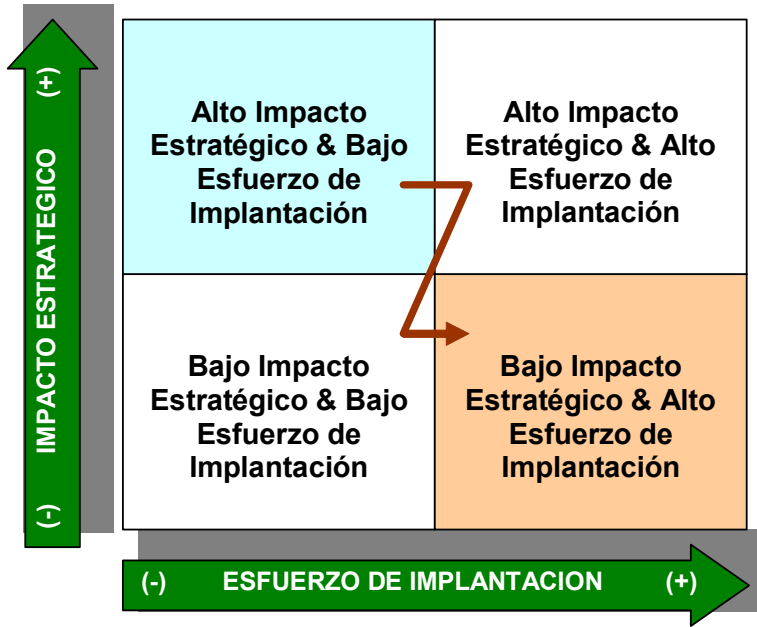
(+)
IMPACTO ESTRATEGICO
(-)

| Alto Impacto Estratégico & Bajo Esfuerzo de Implantación | Alto Impacto Estratégico & Alto Esfuerzo de Implantación |
|---|---|
| Bajo Impacto Estratégico & Bajo Esfuerzo de Implantación | Bajo Impacto Estratégico & Alto Esfuerzo de Implantación |

(-) ESFUERZO DE IMPLANTACION (+)